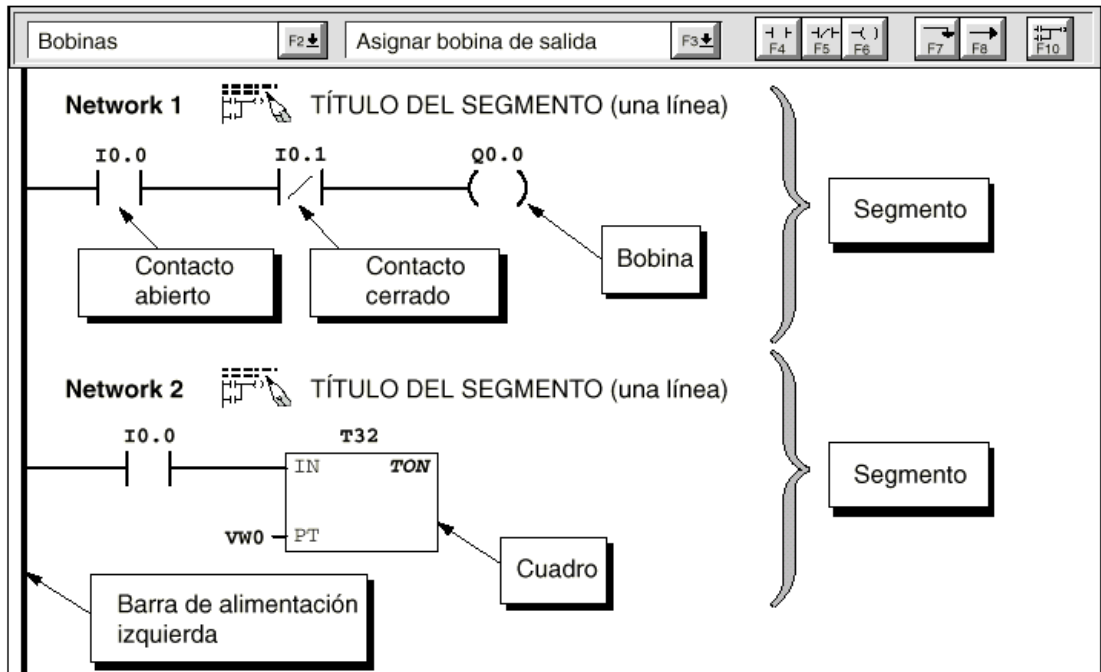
Bobinas F2 Asignar bobina de salida F3 F4 F5 F6 F7 F8 F10

Network 1 TÍTULO DEL SEGMENTO (una línea)

I0.0 I0.1 Q0.0

Segmento

Contacto abierto

Contacto cerrado

Bobina

Network 2 TÍTULO DEL SEGMENTO (una línea)

I0.0 T32

IN TON

VW0 PT

Segmento

Cuadro

Barra de alimentación izquierda